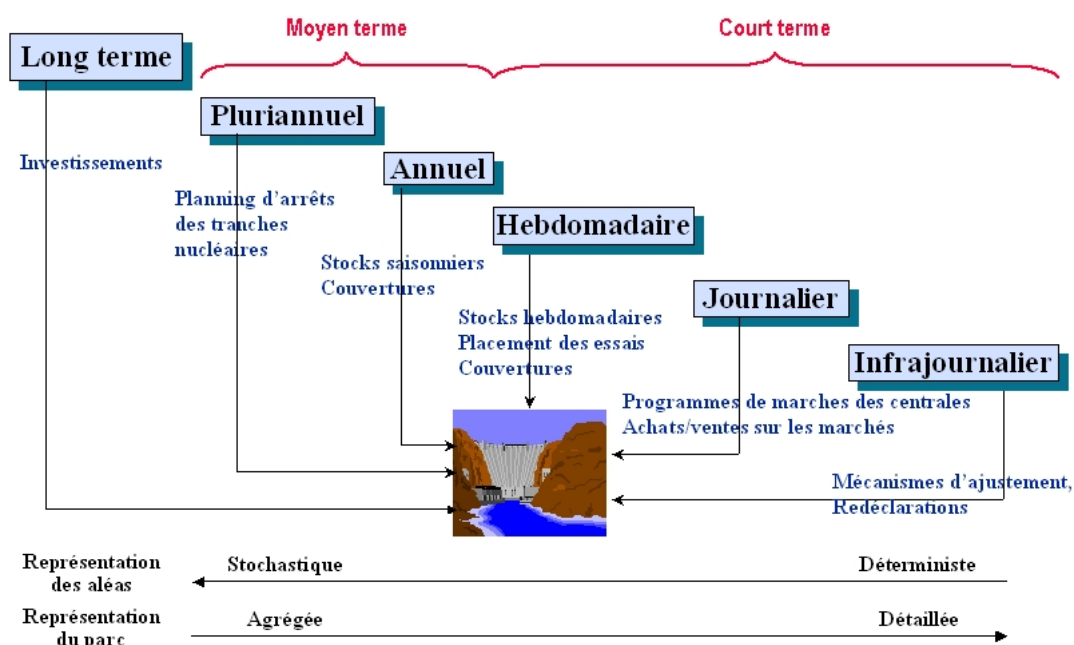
Moyen terme

Court terme

Long terme

Pluriannuel

Annuel

Hebdomadaire

Journalier

Infrajournalier

Investissements

Planning d'arrêts des tranches nucléaires

Stocks saisonniers
Couvertures

Stocks hebdomadaires
Placement des essais
Couvertures

Programmes de marches des centrales
Achats/ventes sur les marchés

Mécanismes d'ajustement,
Redéclarations

Représentation des aléas

Stochastique

Déterministe

Représentation du parc

Agrégée

Détaillée